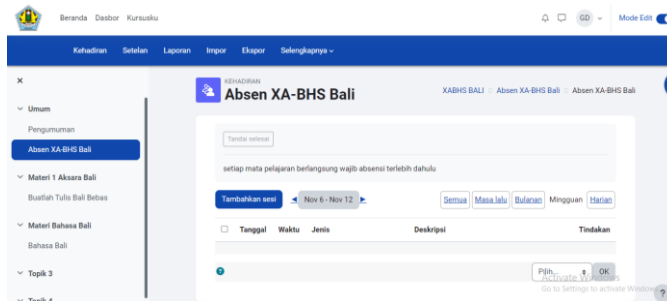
Beranda Dasbor Kursusku

GD Mode Edit

Kehadiran Setelan Laporan Impor Ekspor Selengkapnya

×

Umum

Pengumuman

Absen XA-BHS Bali

Materi 1 Aksara Bali

Buatlah Tulis Bali Bebas

Materi Bahasa Bali

Bahasa Bali

Topik 3

Topik 4

KEHADIRAN

Absen XA-BHS Bali

XABHS BALI > Absen XA-BHS Bali > Absen XA-BHS Bali

Tandai selesai

setiap mata pelajaran berlangsung wajib absensi terlebih dahulu

Tambahkan sesi

◄ Nov 6 - Nov 12 ►

Semua Masa lalu Bulanan Mingguan Harian

| | Tanggal | Waktu | Jenis | Deskripsi | Tindakan |
|---|---|---|---|---|---|

Pilih... OK

Activate Windows
Go to Settings to activate Windows

?